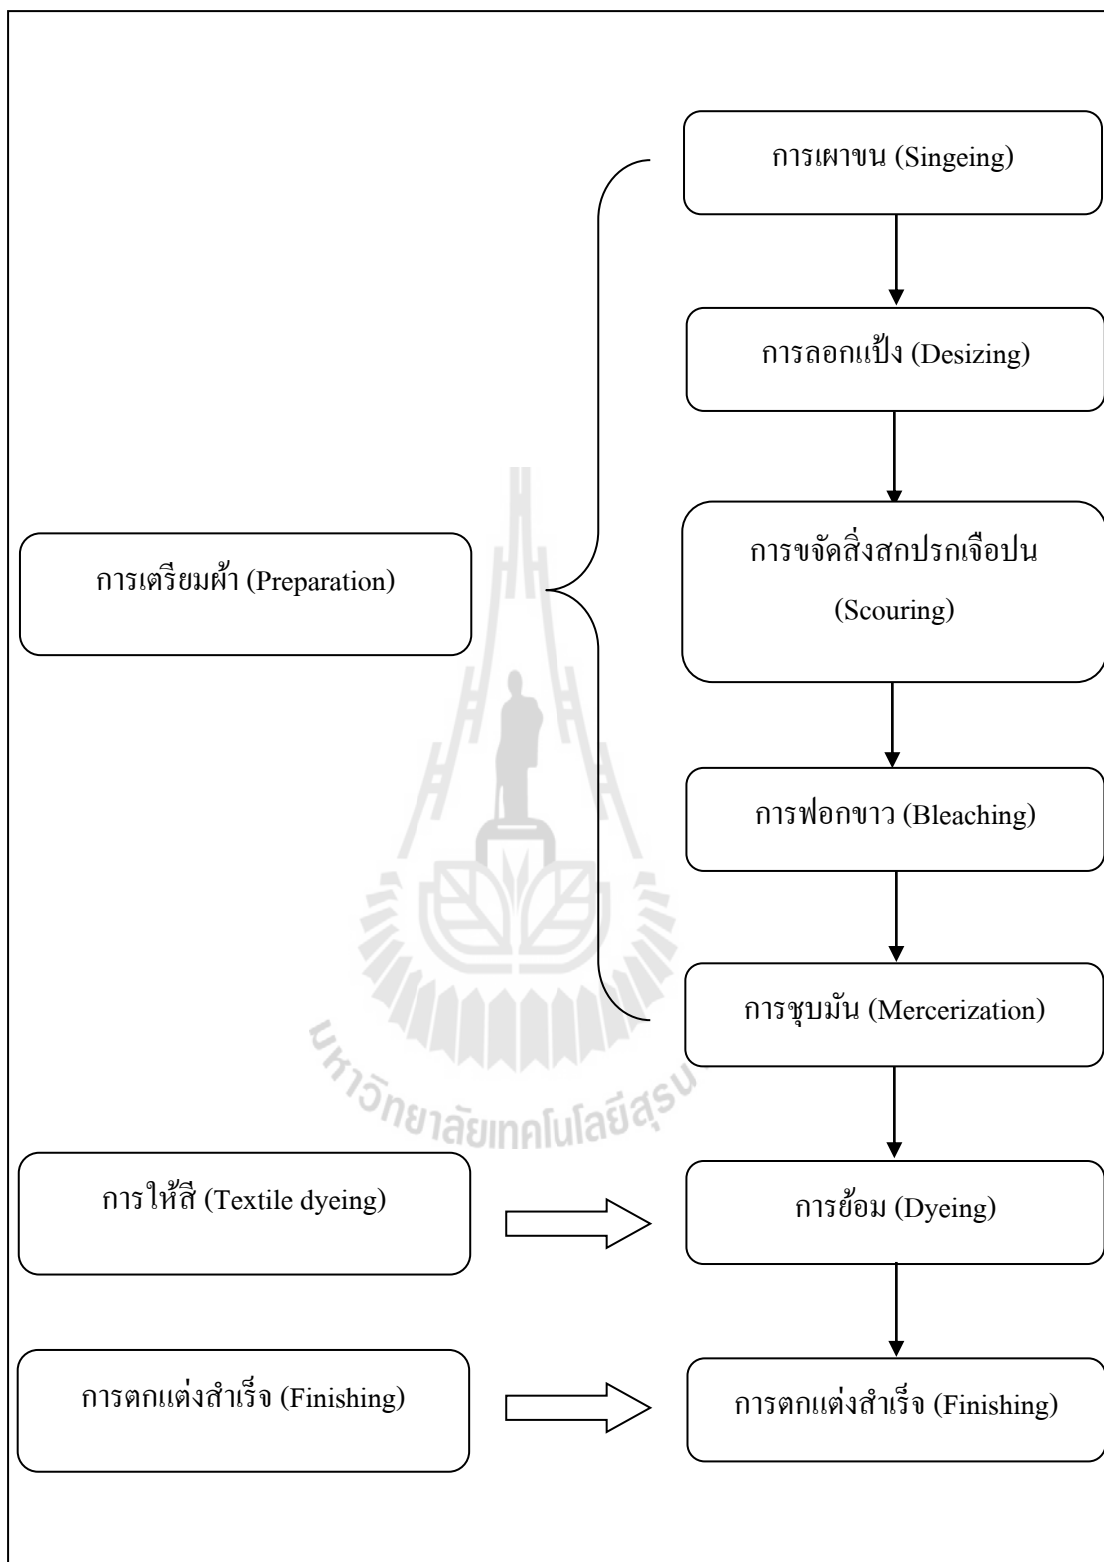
การเผาขน (Singeing)

การลอกแป้ง (Desizing)

การเตรียมผ้า (Preparation)

การขจัดสิ่งสกปรกเจือปน (Scouring)

การฟอกขาว (Bleaching)

การชุบมัน (Mercerization)

มหาวิทยาลัยเทคโนโลยีสุรนารี

การให้สี (Textile dyeing)

การย้อม (Dyeing)

การตกแต่งสำเร็จ (Finishing)

การตกแต่งสำเร็จ (Finishing)